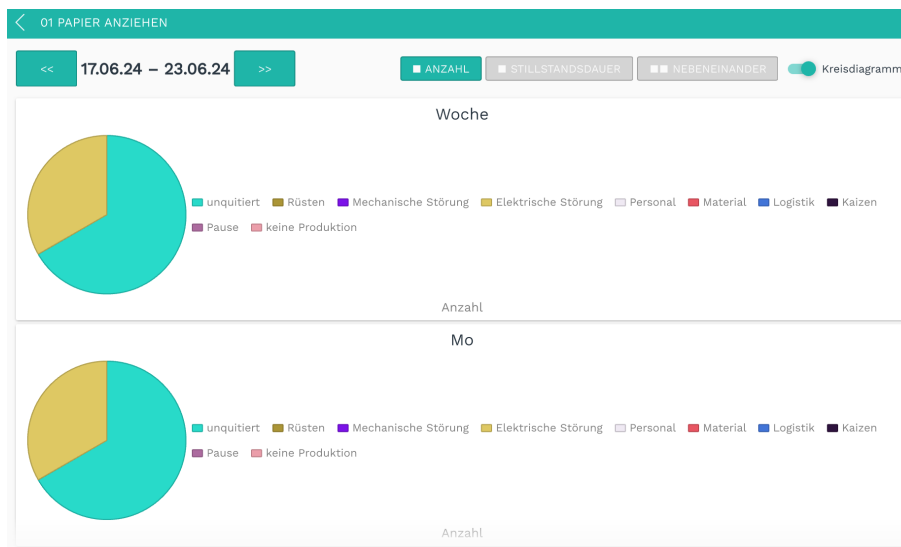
01 PAPIER ANZIEHEN

<< 17.06.24 – 23.06.24 >>

ANZAHL STILLSTANDSDAUER NEBENEINANDER Kreisdiagramm

Woche

unquitiert Rüsten Mechanische Störung Elektrische Störung Personal Material Logistik Kaizen Pause keine Produktion

Anzahl

Mo

unquitiert Rüsten Mechanische Störung Elektrische Störung Personal Material Logistik Kaizen Pause keine Produktion

Anzahl